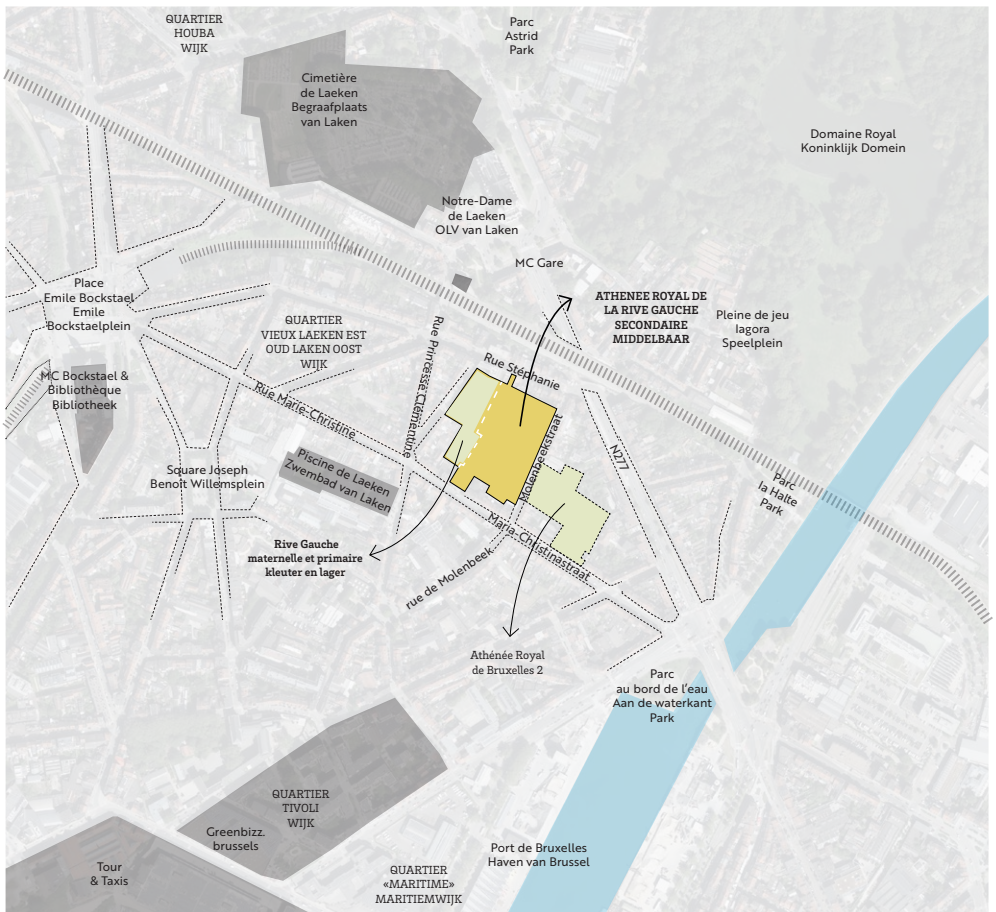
QUARTIER
HOUBA
WIJK

Parc
Astrid
Park

Cimetière
de Laeken
Begraafplaats
van Laken

Domaine Royal
Koninklijk Domein

Notre-Dame
de Laeken
OLV van Laken

MC Gare

Place
Emile Bockstael
Emile
Bockstaelplein

ATHENEE ROYAL DE
LA RIVE GAUCHE
SECONDAIRE
MIDDELBAAR

Pleine de jeu
lagora
Speelplein

QUARTIER
VIEUX LAEKEN EST
OUD LAKEN OOST
WIJK

Rue Princesse Clémentine

Rue Stéphanie

MC Bockstael &
Bibliothèque
Bibliotheek

Rue Marie-Christine

Molenbeekstraat

N277

Square Joseph
Benoit Willemsplein

Piscine de Laeken
Zwembad van Laken

Parc
la Halte
Park

Rive Gauche
maternelle et primaire
kleuter en lager

Maria-Christinastraat

rue de Molenbeek

Athénée Royal
de Bruxelles 2

Parc
au bord de l'eau
Aan de waterkant
Park

QUARTIER
TIVOLI
WIJK

Greenbizz.
brussels

Tour
& Taxis

Port de Bruxelles
Haven van Brussel

QUARTIER
«MARITIME»
MARITIEMWIJK